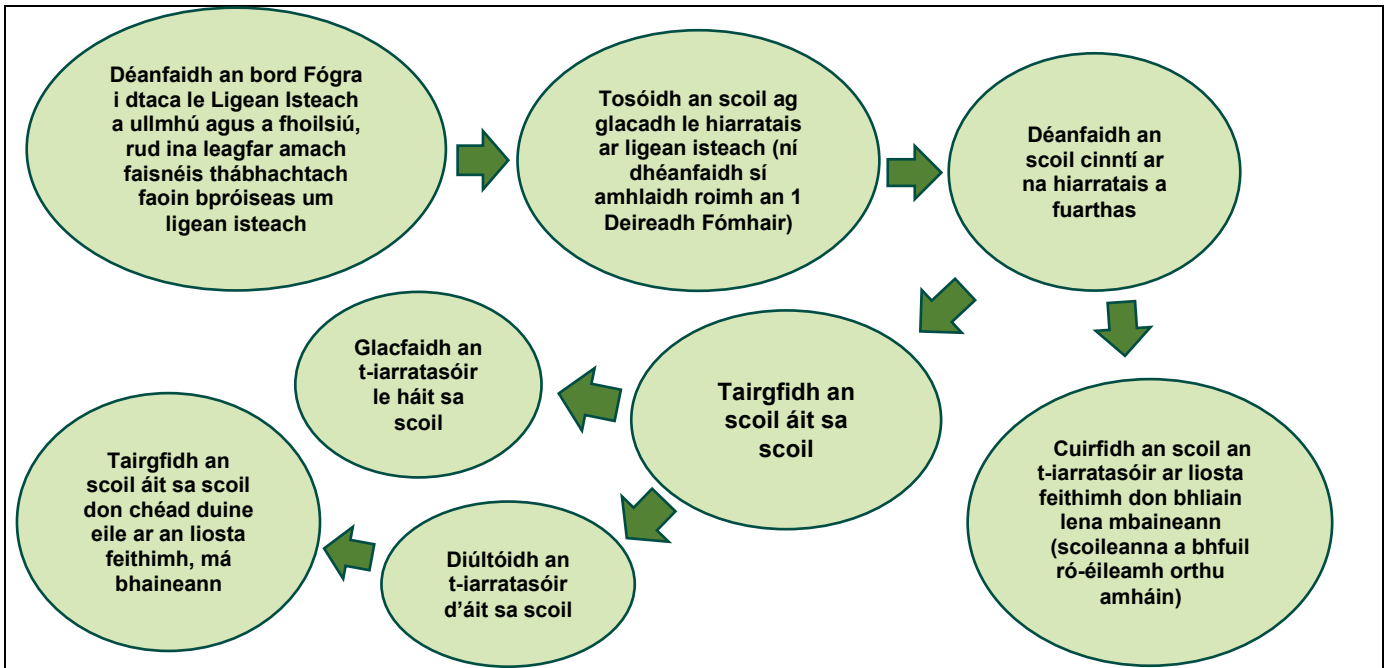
Déanfaidh an bord Fógra i dtaca le Ligean Isteach a ullmhú agus a fhoilsiú, rud ina leagfar amach faisnéis thábhachtach faoin bpróiseas um ligean isteach

Tosóidh an scoil ag glacadh le hiarratais ar ligean isteach (ní dhéanfaidh sí amhlaidh roimh an 1 Deireadh Fómhair)

Déanfaidh an scoil cinntí ar na hiarratais a fuarthas

Cuirfidh an scoil an t-iarratasóir ar liosta feithimh don bhliain lena mbaineann (scoileanna a bhfuil ró-éileamh orthu amháin)

Tairgfidh an scoil áit sa scoil

Glacfaidh an t-iarratasóir le háit sa scoil

Diúltóidh an t-iarratasóir d'áit sa scoil

Tairgfidh an scoil áit sa scoil don chéad duine eile ar an liosta feithimh, má bhaineann